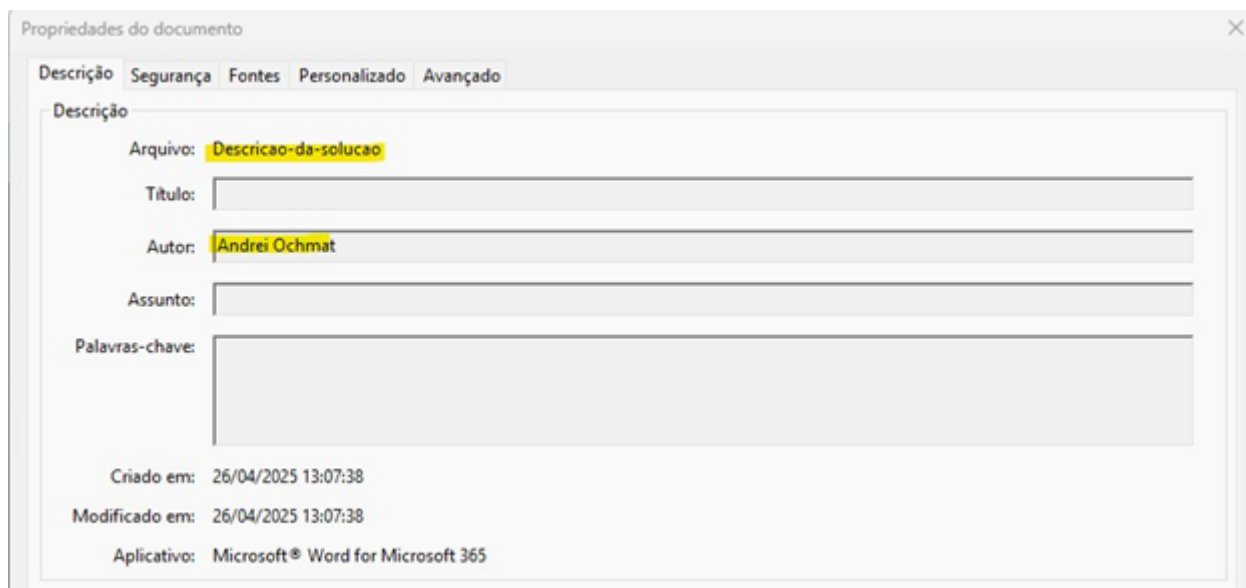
Propriedades do documento

Descrição Segurança Fontes Personalizado Avançado

Descrição

Arquivo: Descricao-da-solucao

Título:

Autor: Andrei Ochmat

Assunto:

Palavras-chave:

Criado em: 26/04/2025 13:07:38

Modificado em: 26/04/2025 13:07:38

Aplicativo: Microsoft® Word for Microsoft 365